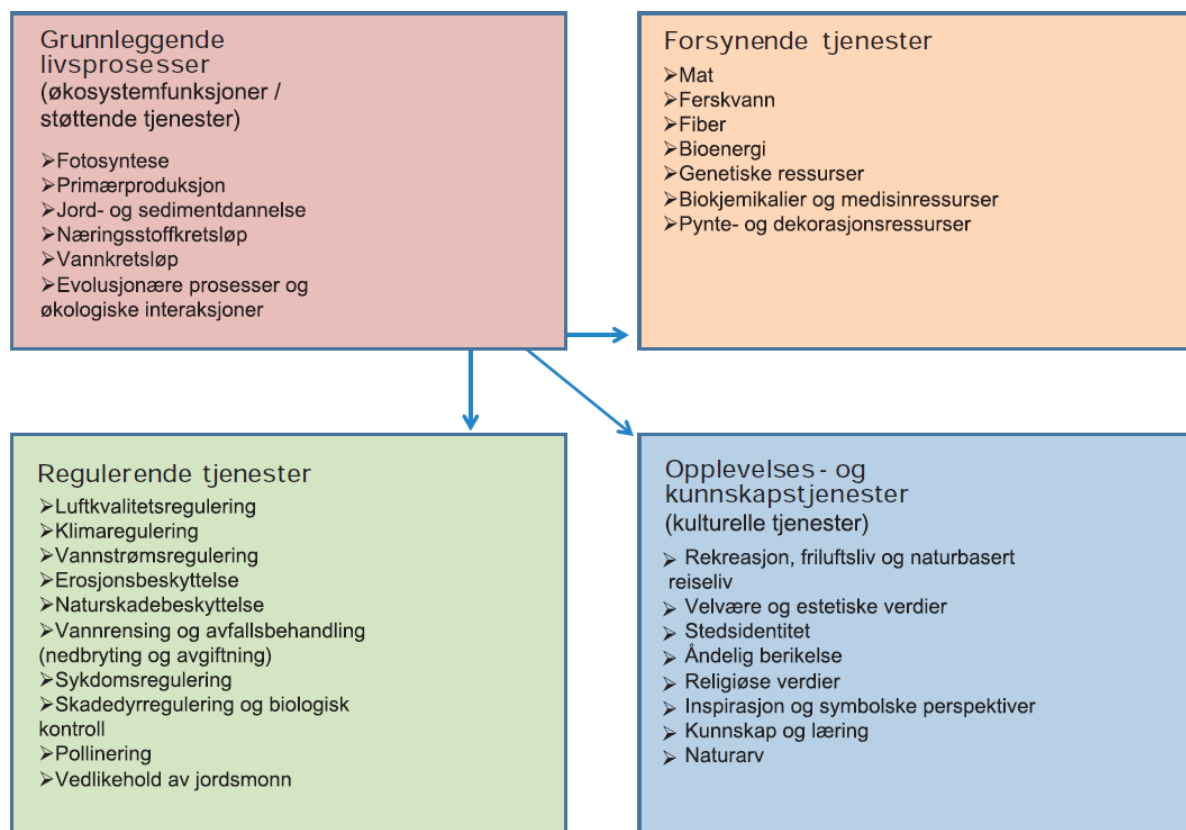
Grunnleggende livsprosesser
(økosystemfunksjoner / støttende tjenester)

➢Fotosyntese
➢Primærproduksjon
➢Jord- og sedimentdannelse
➢Næringsstoffkretsløp
➢Vannkretsløp
➢Evolusjonære prosesser og økologiske interaksjoner

Forsynende tjenester
➢Mat
➢Ferskvann
➢Fiber
➢Bioenergi
➢Genetiske ressurser
➢Biokjemikalier og medisinressurser
➢Pynte- og dekorasjonsressurser

Regulerende tjenester
➢Luftkvalitetsregulering
➢Klimaregulering
➢Vannstrømsregulering
➢Erosjonsbeskyttelse
➢Naturskadebeskyttelse
➢Vannrensing og avfallsbehandling (nedbryting og avgiftning)
➢Sykdomsregulering
➢Skadedyrregulering og biologisk kontroll
➢Pollinering
➢Vedlikehold av jordsmonn

Opplevelses - og kunnskapstjenester
(kulturelle tjenester)
➢ Rekreasjon, friluftsliv og naturbasert reiseliv
➢ Velvære og estetiske verdier
➢ Stedsidentitet
➢ Åndelig berikelse
➢ Religiøse verdier
➢ Inspirasjon og symbolske perspektiver
➢ Kunnskap og læring
➢ Naturarv